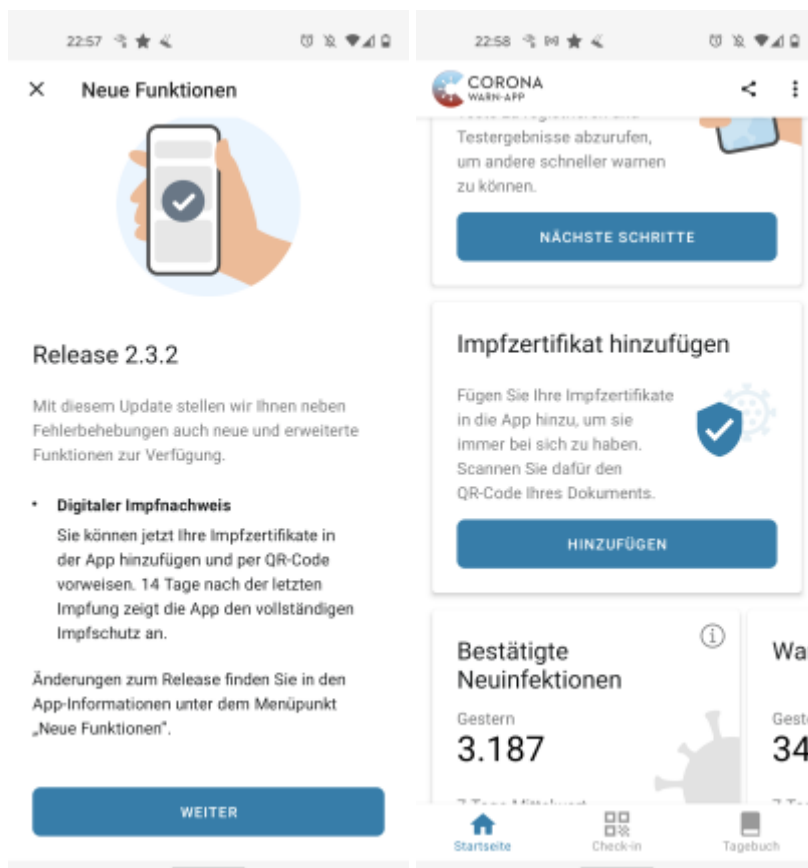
22:57

Neue Funktionen

Release 2.3.2

Mit diesem Update stellen wir Ihnen neben Fehlerbehebungen auch neue und erweiterte Funktionen zur Verfügung.

• Digitaler Impfnachweis
Sie können jetzt Ihre Impfzertifikate in der App hinzufügen und per QR-Code vorweisen. 14 Tage nach der letzten Impfung zeigt die App den vollständigen Impfschutz an.

Änderungen zum Release finden Sie in den App-Informationen unter dem Menüpunkt „Neue Funktionen".

WEITER

22:58

CORONA
WARN-APP

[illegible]
Testergebnisse abzurufen, um andere schneller warnen zu können.

NÄCHSTE SCHRITTE

Impfzertifikat hinzufügen

Fügen Sie Ihre Impfzertifikate in die App hinzu, um sie immer bei sich zu haben. Scannen Sie dafür den QR-Code Ihres Dokuments.

HINZUFÜGEN

Bestätigte Neuinfektionen

Gestern
3.187

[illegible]

Wa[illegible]
Geste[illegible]
34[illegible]

Startseite
Check-in
Tagebuch